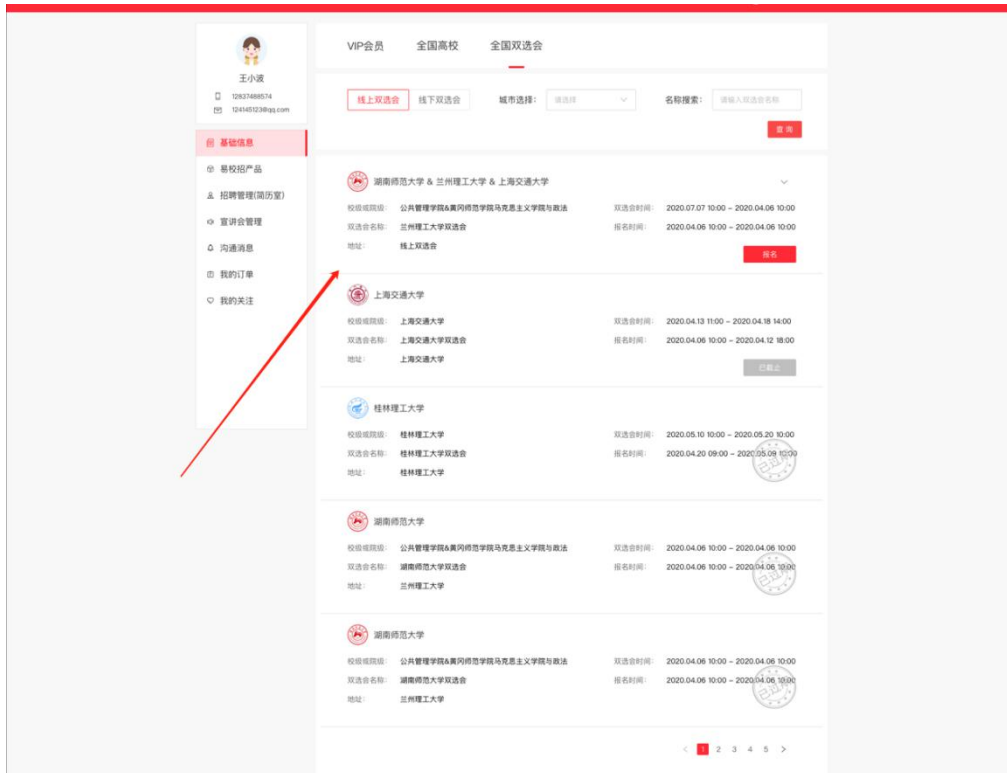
王小波
12837488574
124145123@qq.com

基础信息
易校招产品
招聘管理(简历室)
宣讲会管理
沟通消息
我的订单
我的关注

VIP会员　全国高校　全国双选会

线上双选会　线下双选会　城市选择：请选择　名称搜索：请输入双选会名称
查询

湖南师范大学 & 兰州理工大学 & 上海交通大学
校级或院级：公共管理学院&黄冈师范学院马克思主义学院与政法　双选会时间：2020.07.07 10:00 ~ 2020.04.06 10:00
双选会名称：兰州理工大学双选会　报名时间：2020.04.06 10:00 ~ 2020.04.06 10:00
地址：线上双选会
报名

上海交通大学
校级或院级：上海交通大学　双选会时间：2020.04.13 11:00 ~ 2020.04.18 14:00
双选会名称：上海交通大学双选会　报名时间：2020.04.06 10:00 ~ 2020.04.12 18:00
地址：上海交通大学
已截止

桂林理工大学
校级或院级：桂林理工大学　双选会时间：2020.05.10 10:00 ~ 2020.05.20 10:00
双选会名称：桂林理工大学双选会　报名时间：2020.04.20 09:00 ~ 2020.05.09 12:00
地址：桂林理工大学

湖南师范大学
校级或院级：公共管理学院&黄冈师范学院马克思主义学院与政法　双选会时间：2020.04.06 10:00 ~ 2020.04.06 10:00
双选会名称：湖南师范大学双选会　报名时间：2020.04.06 10:00 ~ 2020.04.06 10:00
地址：兰州理工大学

湖南师范大学
校级或院级：公共管理学院&黄冈师范学院马克思主义学院与政法　双选会时间：2020.04.06 10:00 ~ 2020.04.06 10:00
双选会名称：湖南师范大学双选会　报名时间：2020.04.06 10:00 ~ 2020.04.06 10:00
地址：兰州理工大学

< 1 2 3 4 5 >